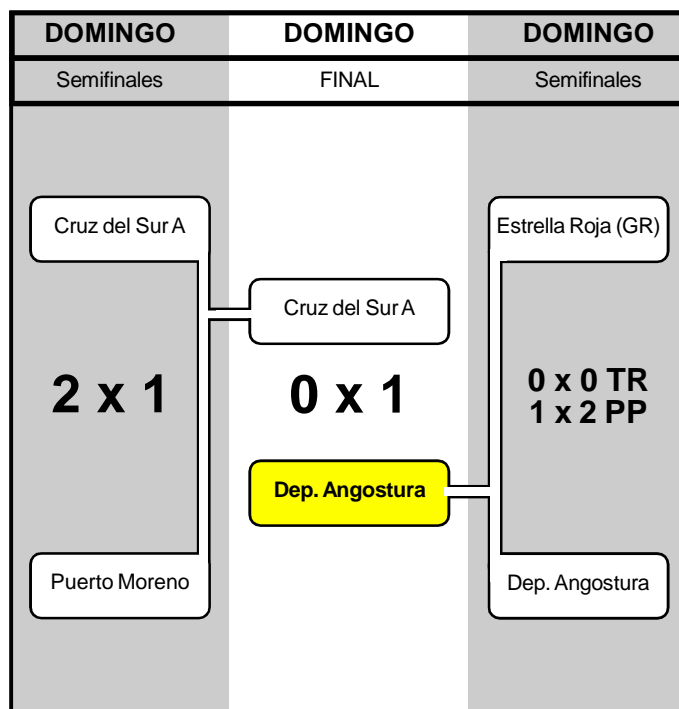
| DOMINGO | DOMINGO | DOMINGO |
|---|---|---|
| Semifinales | FINAL | Semifinales |

Cruz del Sur A

2 x 1

Puerto Moreno

Cruz del Sur A

0 x 1

Dep. Angostura

Estrella Roja (GR)

0 x 0 TR
1 x 2 PP

Dep. Angostura